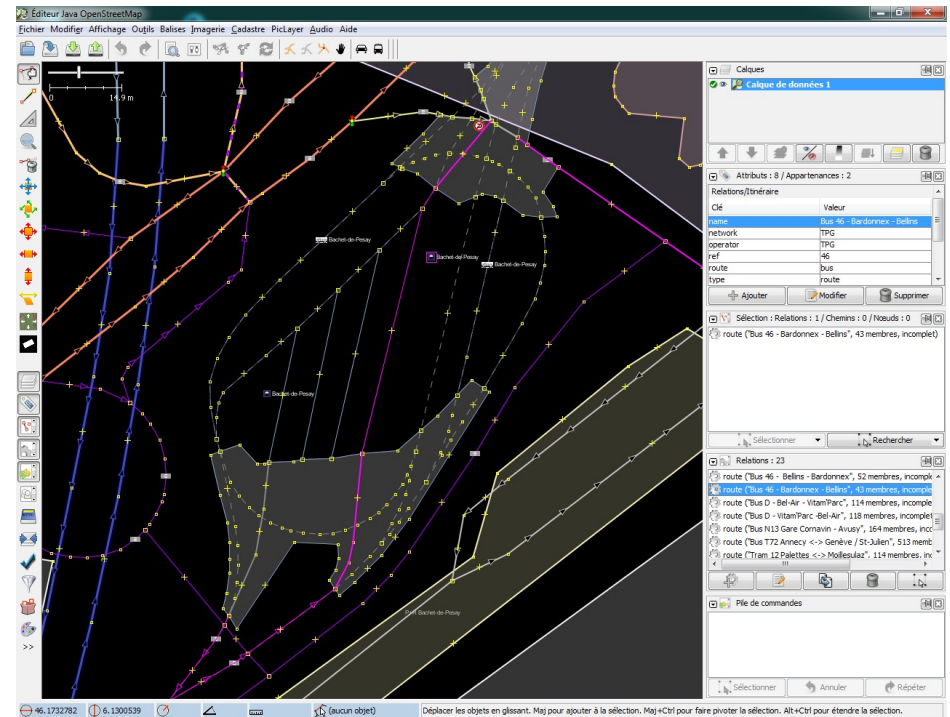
Éditeur Java OpenStreetMap

Fichier Modifier Affichage Outils Balises Imagerie Cadastre PicLayer Audio Aide

0 14.9 m

Bachet-de-Pesay
Bachet-de-Pesay
Bachet-de-Pesay
Bachet-de-Pesay
Bachet-de-Pesay

Calques
Calque de données 1

Attributs : 8 / Appartenances : 2
Relations/Itinéraire

| Clé | Valeur |
|---|---|
| name | Bus 46 - Bardonnex - Bellins |
| network | TPG |
| operator | TPG |
| ref | 46 |
| route | bus |
| type | route |

Ajouter Modifier Supprimer

Sélection : Relations : 1 / Chemins : 0 / Nœuds : 0
route ("Bus 46 - Bardonnex - Bellins", 43 membres, incomplet)

Sélectionner Rechercher

Relations : 23
route ("Bus 46 - Bellins - Bardonnex", 52 membres, incomple
route ("Bus 46 - Bardonnex - Bellins", 43 membres, incomple
route ("Bus D - Bel-Air - Vitam'Parc", 114 membres, incomple
route ("Bus D - Vitam'Parc -Bel-Air", 118 membres, incomplet
route ("Bus N13 Gare Cornavin - Avusy", 164 membres, inc
route ("Bus T72 Annecy <-> Genève / St-Julien", 513 memb
route ("Tram 12 Palettes <-> Moillesulaz", 114 membres, inc

Pile de commandes

Sélectionner Annuler Répéter

46.1732782 6.1300539 (aucun objet) Déplacer les objets en glissant. Maj pour ajouter à la sélection. Maj+Ctrl pour faire pivoter la sélection. Alt+Ctrl pour étendre la sélection.